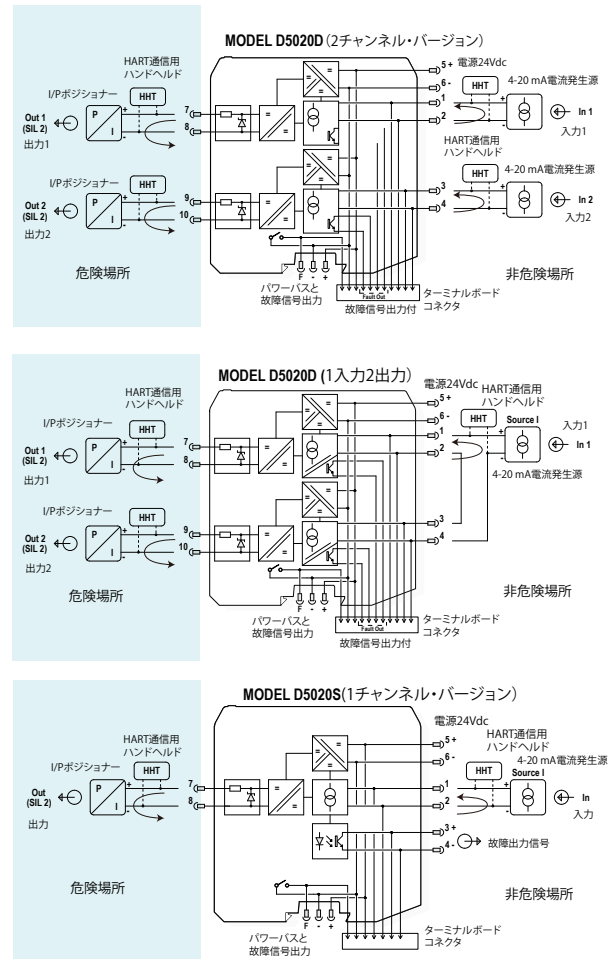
MODEL D5020D(2チャンネル・バージョン)

HART通信用
ハンドヘルド
HHT
I/Pポジショナー
Out 1
(SIL 2)
出力1
P
I
7
8
5 +
6 -
1
2
電源24Vdc
HHT
4-20 mA電流発生源
In 1
入力1
HART通信用
ハンドヘルド

I/Pポジショナー
HHT
Out 2
(SIL 2)
出力2
P
I
9
10
3
4
HHT
4-20 mA電流発生源
In 2
入力2

危険場所
F - +
パワーバスと
故障信号出力
Fault Out
ターミナルボード
コネクタ
故障信号出力付
非危険場所

MODEL D5020D (1入力2出力)

HART通信用
ハンドヘルド
HHT
I/Pポジショナー
Out 1
(SIL 2)
出力1
P
I
7
8
電源24Vdc
5 +
6 -
1
2
HART通信用
ハンドヘルド
HHT
Source I
入力1
In 1
4-20 mA電流発生源

I/Pポジショナー
HHT
Out 2
(SIL 2)
出力2
P
I
9
10
3
4

危険場所
F - +
パワーバスと
故障信号出力
Fault Out
ターミナルボード
コネクタ
故障信号出力付
非危険場所

MODEL D5020S(1チャンネル・バージョン)

HART通信用
ハンドヘルド
HHT
I/Pポジショナー
Out
(SIL 2)
出力
P
I
7
8
電源24Vdc
5 +
6 -
1
2
HART通信用
ハンドヘルド
4-20 mA電流発生源
HHT
Source I
In
入力
3 +
4 -
故障出力信号

危険場所
F - +
パワーバスと
故障信号出力
ターミナルボード
コネクタ
非危険場所